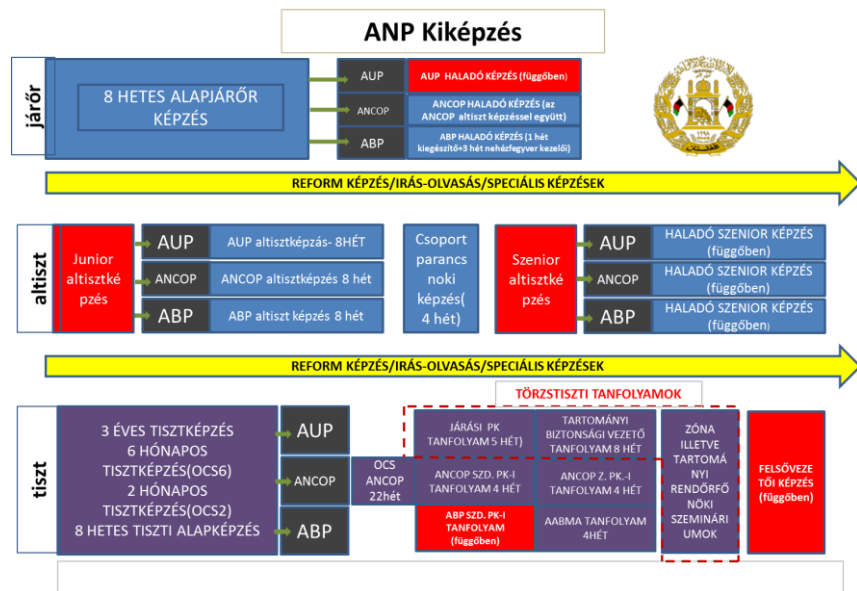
ANP Kiképzés

járőr

8 HETES ALAPJÁRŐR KÉPZÉS

AUP
AUP HALADÓ KÉPZÉS (függőben)

ANCOP
ANCOP HALADÓ KÉPZÉS (az ANCOP altiszt képzéssel együtt)

ABP
ABP HALADÓ KÉPZÉS (1 hét kiegészítő+3 hét nehézfegyver kezelői)

REFORM KÉPZÉS/IRÁS-OLVASÁS/SPECIÁLIS KÉPZÉSEK

altiszt

Junior altisztképzés

AUP
AUP altisztképzés- 8HÉT

ANCOP
ANCOP altisztképzés 8 hét

ABP
ABP altiszt képzés 8 hét

Csoport parancsnoki képzés( 4 hét)

Szenior altisztképzés

AUP
HALADÓ SZENIOR KÉPZÉS (függőben)

ANCOP
HALADÓ SZENIOR KÉPZÉS (függőben)

ABP
HALADÓ SZENIOR KÉPZÉS (függőben)

REFORM KÉPZÉS/IRÁS-OLVASÁS/SPECIÁLIS KÉPZÉSEK

TÖRZSTISZTI TANFOLYAMOK

tiszt

3 ÉVES TISZTKÉPZÉS
6 HÓNAPOS TISZTKÉPZÉS(OCS6)
2 HÓNAPOS TISZTKÉPZÉS(OCS2)
8 HETES TISZTI ALAPKÉPZÉS

AUP

ANCOP

ABP

OCS ANCOP 22hét

JÁRÁSI PK TANFOLYAM 5 HÉT)

TARTOMÁNYI BIZTONSÁGI VEZETŐ TANFOLYAM 8 HÉT

ANCOP SZD. PK-I TANFOLYAM 4 HÉT

ANCOP Z. PK.-I TANFOLYAM 4 HÉT

ABP SZD. PK-I TANFOLYAM (függőben)

AABMA TANFOLYAM 4HÉT

ZÓNA ILLETVE TARTOMÁNYI RENDŐRFŐNÖKI SZEMINÁRIUMOK

FELSŐVEZETŐI KÉPZÉS (függőben)